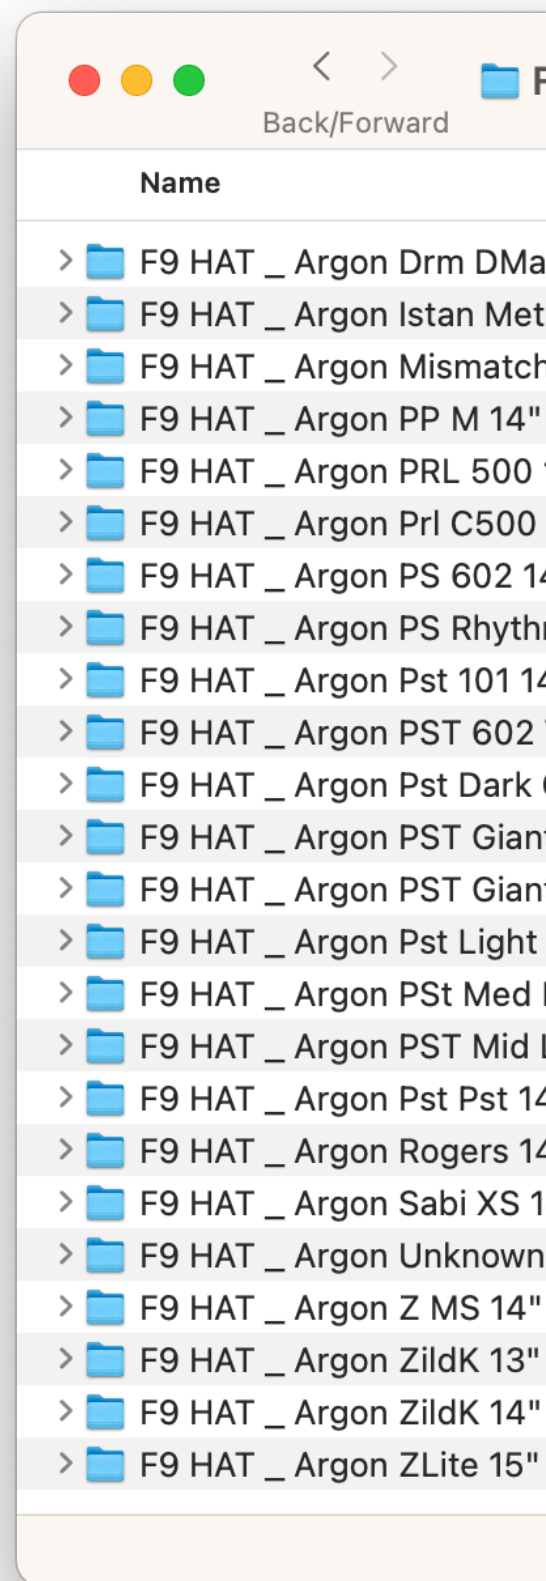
Back/Forward

F

Name

F9 HAT _ Argon Drm DMa
F9 HAT _ Argon Istan Met
F9 HAT _ Argon Mismatch
F9 HAT _ Argon PP M 14"
F9 HAT _ Argon PRL 500
F9 HAT _ Argon Prl C500
F9 HAT _ Argon PS 602 1
F9 HAT _ Argon PS Rhyth
F9 HAT _ Argon Pst 101 1
F9 HAT _ Argon PST 602
F9 HAT _ Argon Pst Dark
F9 HAT _ Argon PST Gian
F9 HAT _ Argon PST Gian
F9 HAT _ Argon Pst Light
F9 HAT _ Argon PSt Med
F9 HAT _ Argon PST Mid
F9 HAT _ Argon Pst Pst 1
F9 HAT _ Argon Rogers 1
F9 HAT _ Argon Sabi XS 1
F9 HAT _ Argon Unknown
F9 HAT _ Argon Z MS 14"
F9 HAT _ Argon ZildK 13"
F9 HAT _ Argon ZildK 14"
F9 HAT _ Argon ZLite 15"